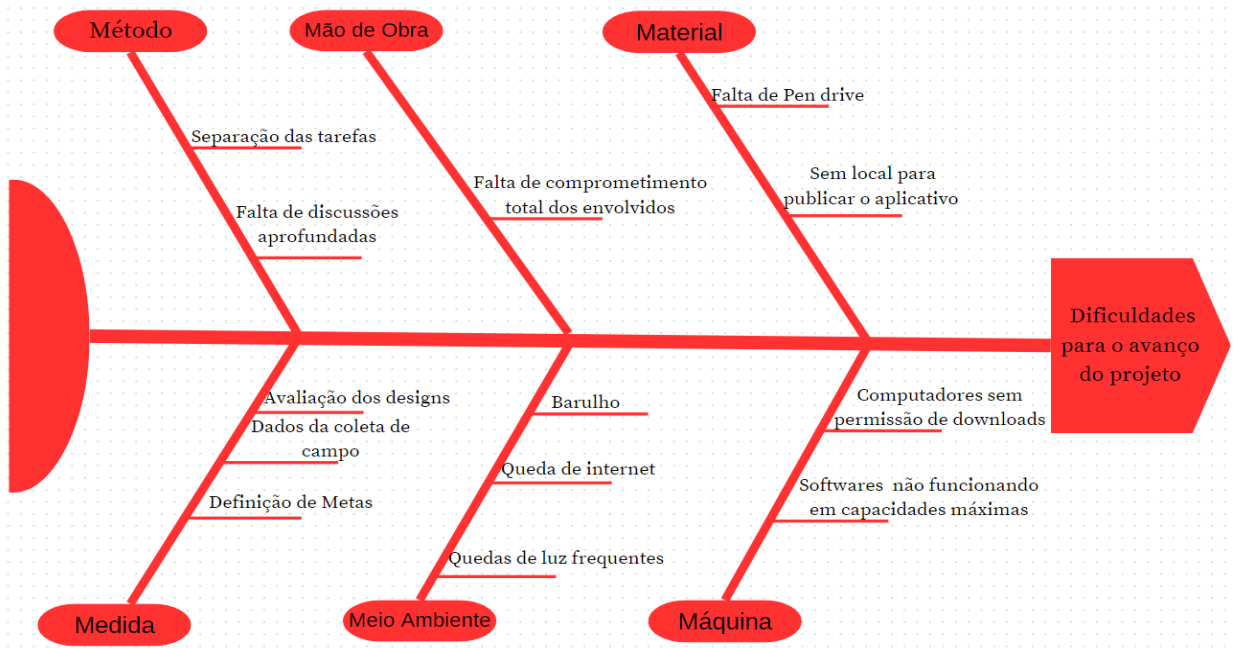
Método

Mão de Obra

Material

Separação das tarefas

Falta de discussões aprofundadas

Falta de comprometimento total dos envolvidos

Falta de Pen drive

Sem local para publicar o aplicativo

Dificuldades para o avanço do projeto

Avaliação dos designs

Dados da coleta de campo

Definição de Metas

Barulho

Queda de internet

Quedas de luz frequentes

Computadores sem permissão de downloads

Softwares não funcionando em capacidades máximas

Medida

Meio Ambiente

Máquina